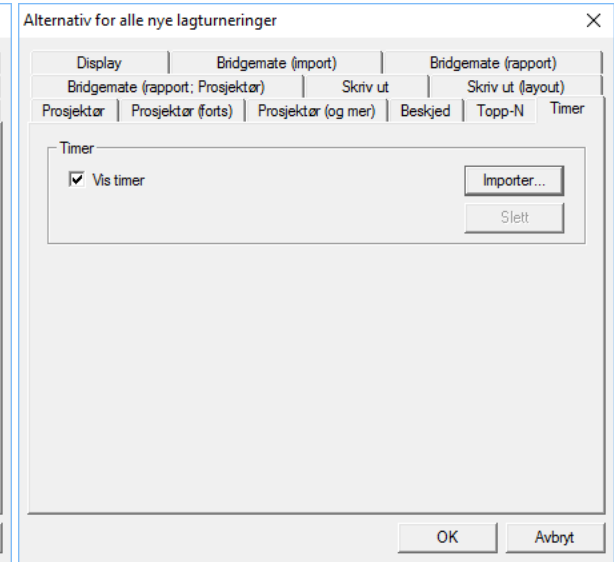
Alternativ for alle nye lagturneringer

×

Display | Bridgemate (import) | Bridgemate (rapport)
Bridgemate (rapport; Prosjektør) | Skriv ut | Skriv ut (layout)
Prosjektør | Prosjektør (forts) | Prosjektør (og mer) | Beskjed | Topp-N | Timer

Timer

Vis timer

Importer...

Slett

OK

Avbryt